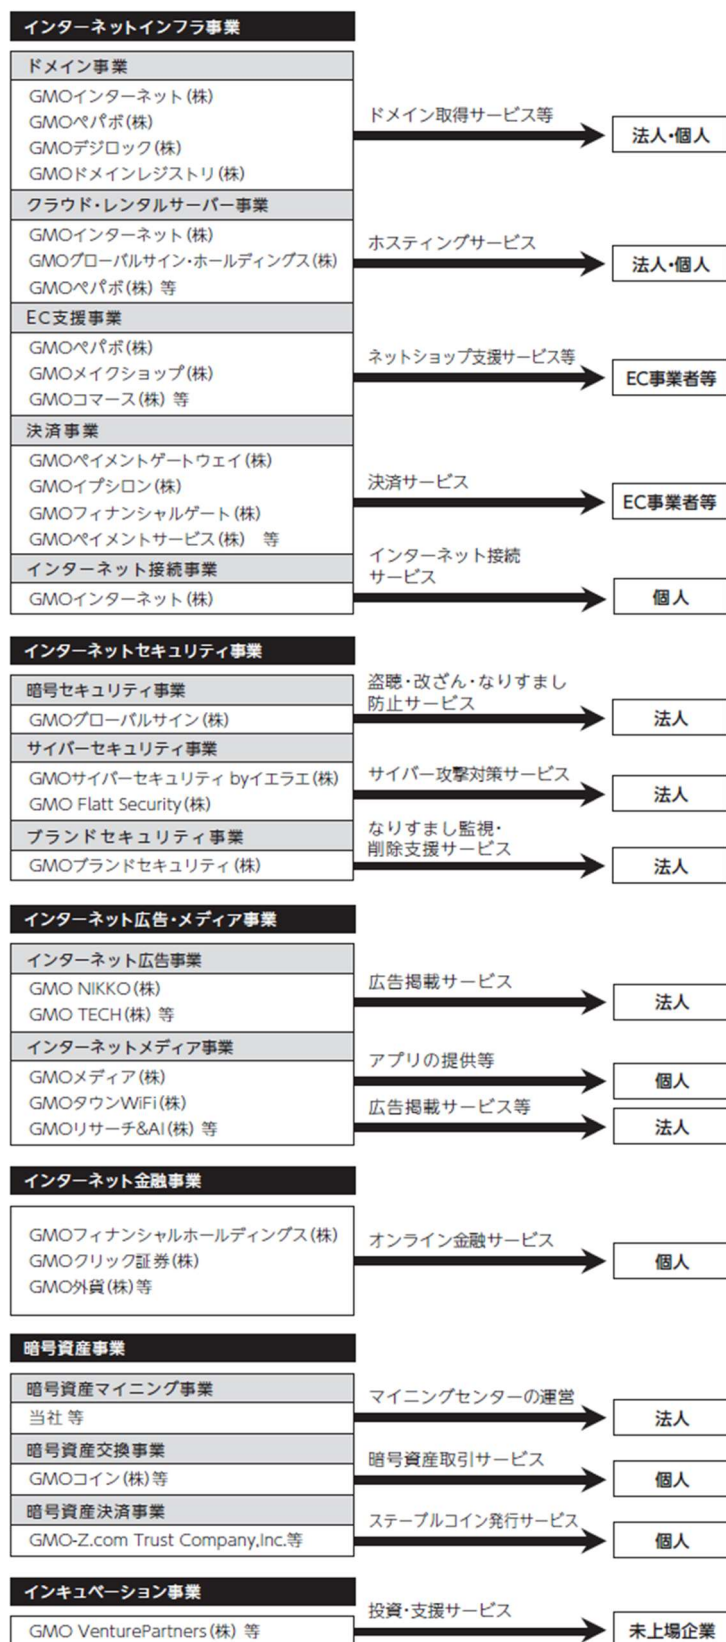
インターネットインフラ事業

ドメイン事業
GMOインターネット(株)
GMOペパボ(株)
GMOデジロック(株)
GMOドメインレジストリ(株)

ドメイン取得サービス等

法人・個人

クラウド・レンタルサーバー事業
GMOインターネット(株)
GMOグローバルサイン・ホールディングス(株)
GMOペパボ(株) 等

ホスティングサービス

法人・個人

EC支援事業
GMOペパボ(株)
GMOメイクショップ(株)
GMOコマース(株) 等

ネットショップ支援サービス等

EC事業者等

決済事業
GMOペイメントゲートウェイ(株)
GMOイプシロン(株)
GMOフィナンシャルゲート(株)
GMOペイメントサービス(株) 等

決済サービス

EC事業者等

インターネット接続事業
GMOインターネット(株)

インターネット接続サービス

個人

インターネットセキュリティ事業

暗号セキュリティ事業
GMOグローバルサイン(株)

盗聴・改ざん・なりすまし防止サービス

法人

サイバーセキュリティ事業
GMOサイバーセキュリティ byイエラエ(株)
GMO Flatt Security(株)

サイバー攻撃対策サービス

法人

ブランドセキュリティ事業
GMOブランドセキュリティ(株)

なりすまし監視・削除支援サービス

法人

インターネット広告・メディア事業

インターネット広告事業
GMO NIKKO(株)
GMO TECH(株) 等

広告掲載サービス

法人

インターネットメディア事業
GMOメディア(株)
GMOタウンWiFi(株)
GMOリサーチ&AI(株) 等

アプリの提供等

個人

広告掲載サービス等

法人

インターネット金融事業

GMOフィナンシャルホールディングス(株)
GMOクリック証券(株)
GMO外貨(株)等

オンライン金融サービス

個人

暗号資産事業

暗号資産マイニング事業
当社 等

マイニングセンターの運営

法人

暗号資産交換事業
GMOコイン(株)等

暗号資産取引サービス

個人

暗号資産決済事業
GMO-Z.com Trust Company,Inc.等

ステーブルコイン発行サービス

個人

インキュベーション事業
GMO VenturePartners(株) 等

投資・支援サービス

未上場企業